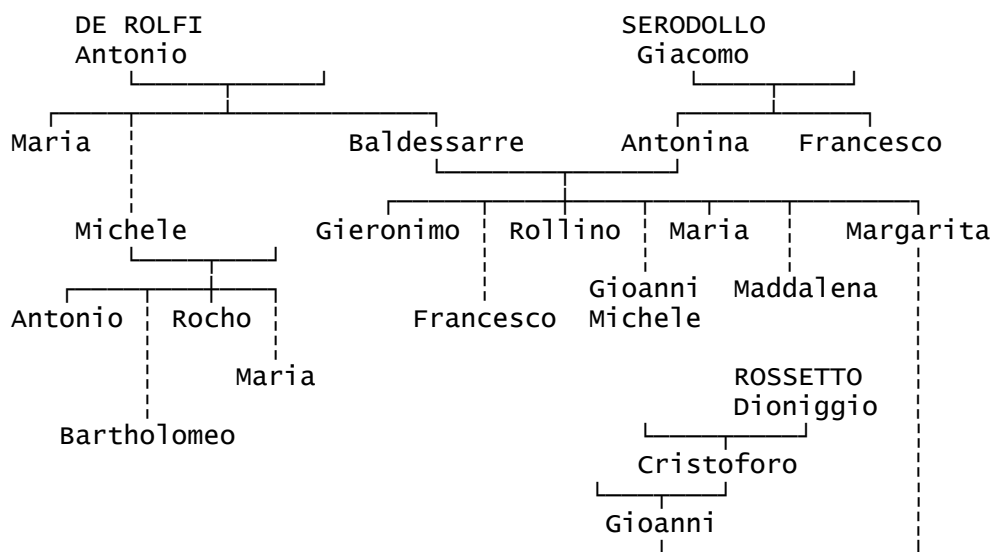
DE ROLFI
Antonio

SERODOLLO
Giacomo

Maria

Baldessarre

Antonina

Francesco

Michele

Gieronimo

Rollino

Maria

Margarita

Gioanni
Michele

Maddalena

Antonio

Rocho

Francesco

Maria

ROSSETTO
Dioniggio

Bartholomeo

Cristoforo

Gioanni